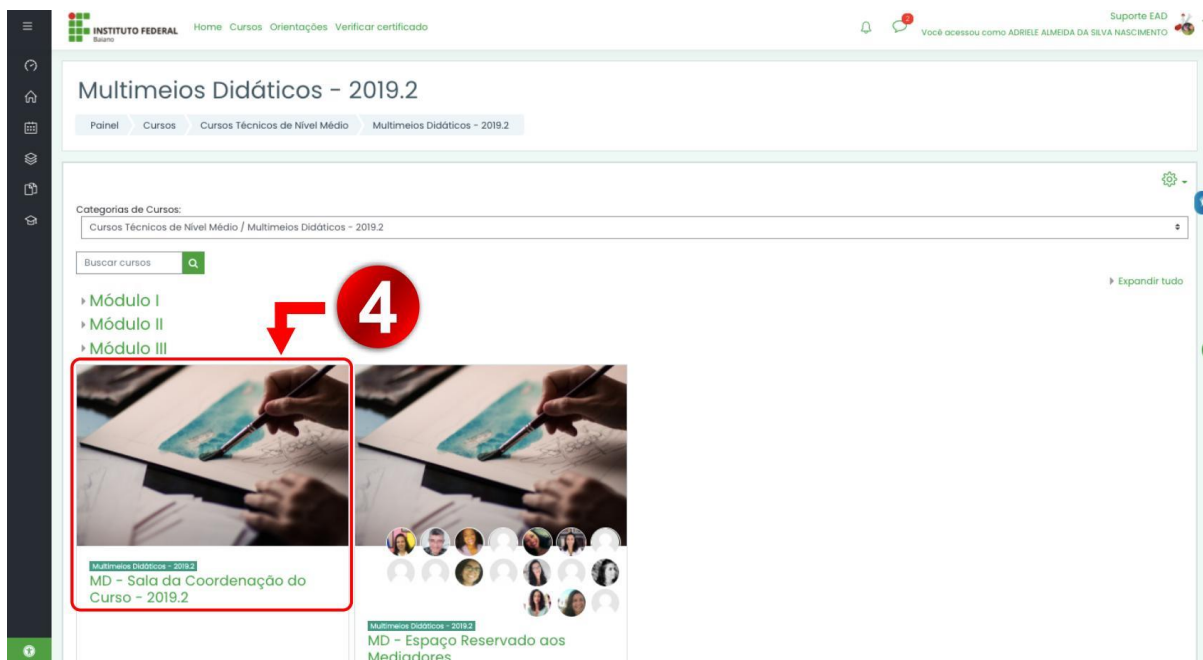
INSTITUTO FEDERAL
Baiano

Home Cursos Orientações Verificar certificado

2

Suporte EAD
Você acessou como ADRIELE ALMEIDA DA SILVA NASCIMENTO

Multimeios Didáticos - 2019.2

Painel Cursos Cursos Técnicos de Nível Médio Multimeios Didáticos - 2019.2

Categorias de Cursos:
Cursos Técnicos de Nível Médio / Multimeios Didáticos - 2019.2

Buscar cursos

Expandir tudo

Módulo I
Módulo II
Módulo III

4

Multimeios Didáticos - 2019.2
MD - Sala da Coordenação do Curso - 2019.2

Multimeios Didáticos - 2019.2
MD - Espaço Reservado aos Mediadores